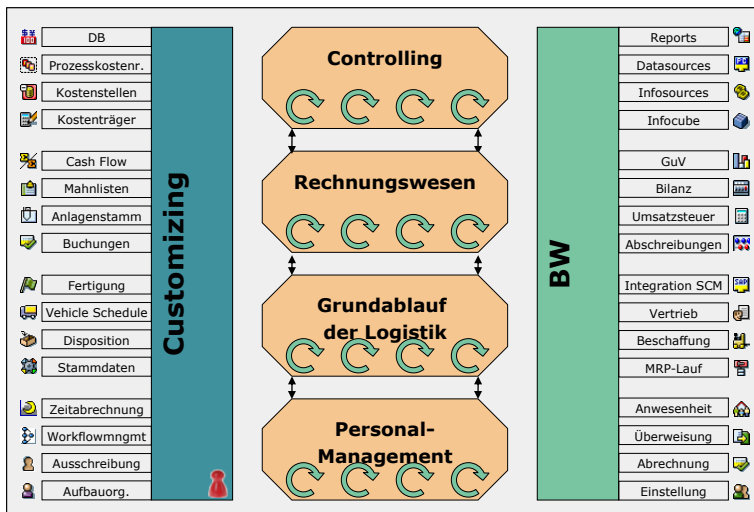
DB
Prozesskostenr.
Kostenstellen
Kostenträger

Cash Flow
Mahnlisten
Anlagenstamm
Buchungen

Fertigung
Vehicle Schedule
Disposition
Stammdaten

Zeitabrechnung
Workflowmngmt
Ausschreibung
Aufbauorg.

Customizing

Controlling

Rechnungswesen

Grundablauf der Logistik

Personal-Management

BW

Reports
Datasources
Infosources
Infocube

GuV
Bilanz
Umsatzsteuer
Abschreibungen

Integration SCM
Vertrieb
Beschaffung
MRP-Lauf

Anwesenheit
Überweisung
Abrechnung
Einstellung